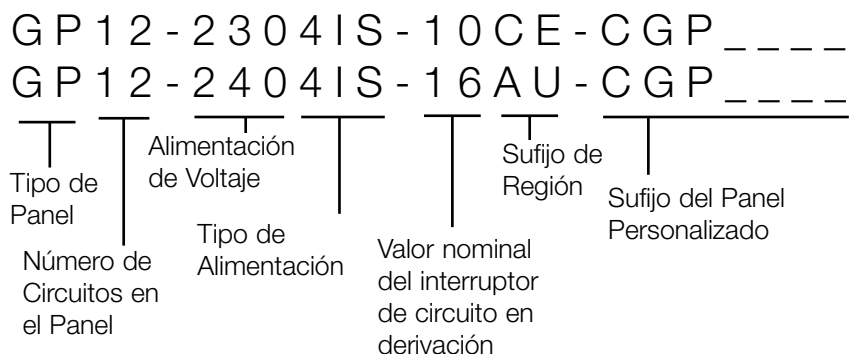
GP12-2304IS-10CE-CGP____
GP12-2404IS-16AU-CGP____

Tipo de Panel

Número de Circuitos en el Panel

Alimentación de Voltaje

Tipo de Alimentación

Valor nominal del interruptor de circuito en derivación

Sufijo de Región

Sufijo del Panel Personalizado